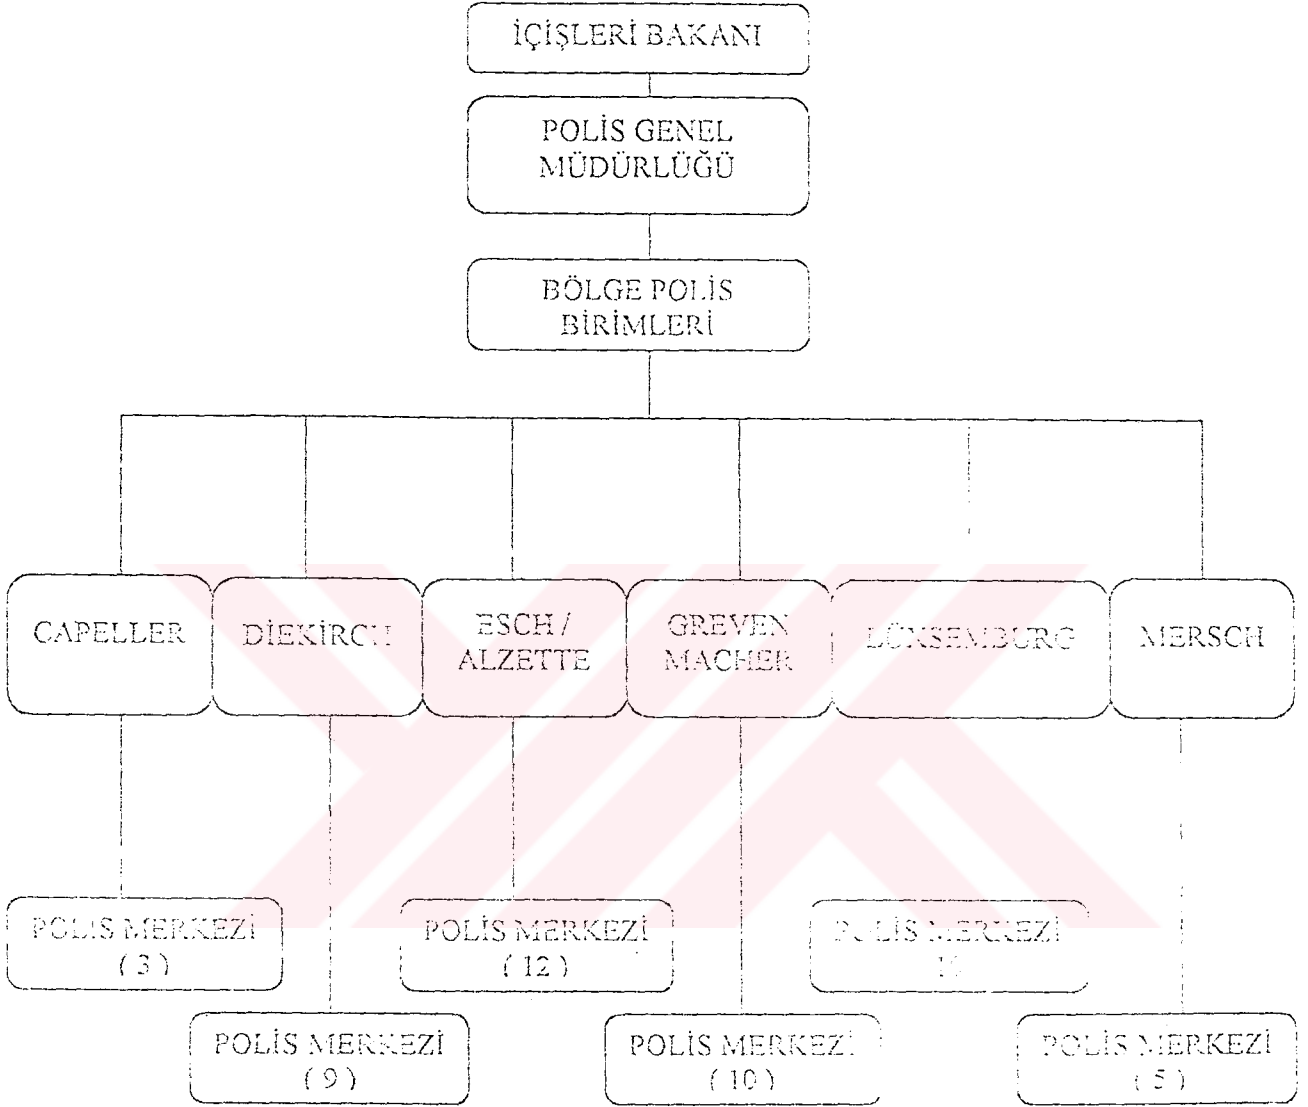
İÇİŞLERİ BAKANI

POLİS GENEL MÜDÜRLÜĞÜ

BÖLGE POLİS BİRİMLERİ

CAPELLER

DIEKIRCH

ESCH / ALZETTE

GREVEN MACHER

LÜKSEMBURG

MERSCH

POLİS MERKEZİ (3)

POLİS MERKEZİ (9)

POLİS MERKEZİ (12)

POLİS MERKEZİ (10)

POLİS MERKEZİ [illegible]

POLİS MERKEZİ (5)